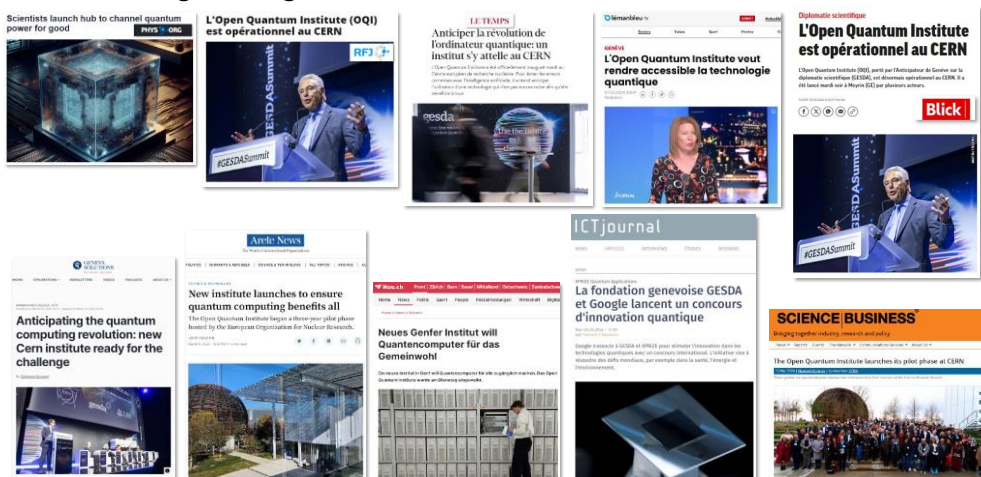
Scientists launch hub to channel quantum power for good

PHYS ORG

L'Open Quantum Institute (OQI) est opérationnel au CERN

RFJ

#GESDASummit

LE TEMPS

Anticiper la révolution de l'ordinateur quantique: un institut s'y attelle au CERN

gesda

lémanbleu

GENÈVE

L'Open Quantum Institute veut rendre accessible la technologie quantique

Diplomatie scientifique

L'Open Quantum Institute est opérationnel au CERN

L'Open Quantum Institute (OQI), porté par l'Anticipateur de Genève sur la diplomatie scientifique (GESDA), est désormais opérationnel au CERN. Il a été lancé mardi soir à Meyrin (GE) par plusieurs acteurs.

Blick

#GESDASummit

GENEVA SOLUTIONS

Anticipating the quantum computing revolution: new Cern institute ready for the challenge

Arete News

New institute launches to ensure quantum computing benefits all

The Open Quantum Institute began a three-year pilot phase hosted by the European Organization for Nuclear Research.

Neues Genfer Institut will Quantencomputer für das Gemeinwohl

ICTjournal

La fondation genevoise GESDA et Google lancent un concours d'innovation quantique

SCIENCE|BUSINESS

Bringing together industry, research and policy

The Open Quantum Institute launches its pilot phase at CERN